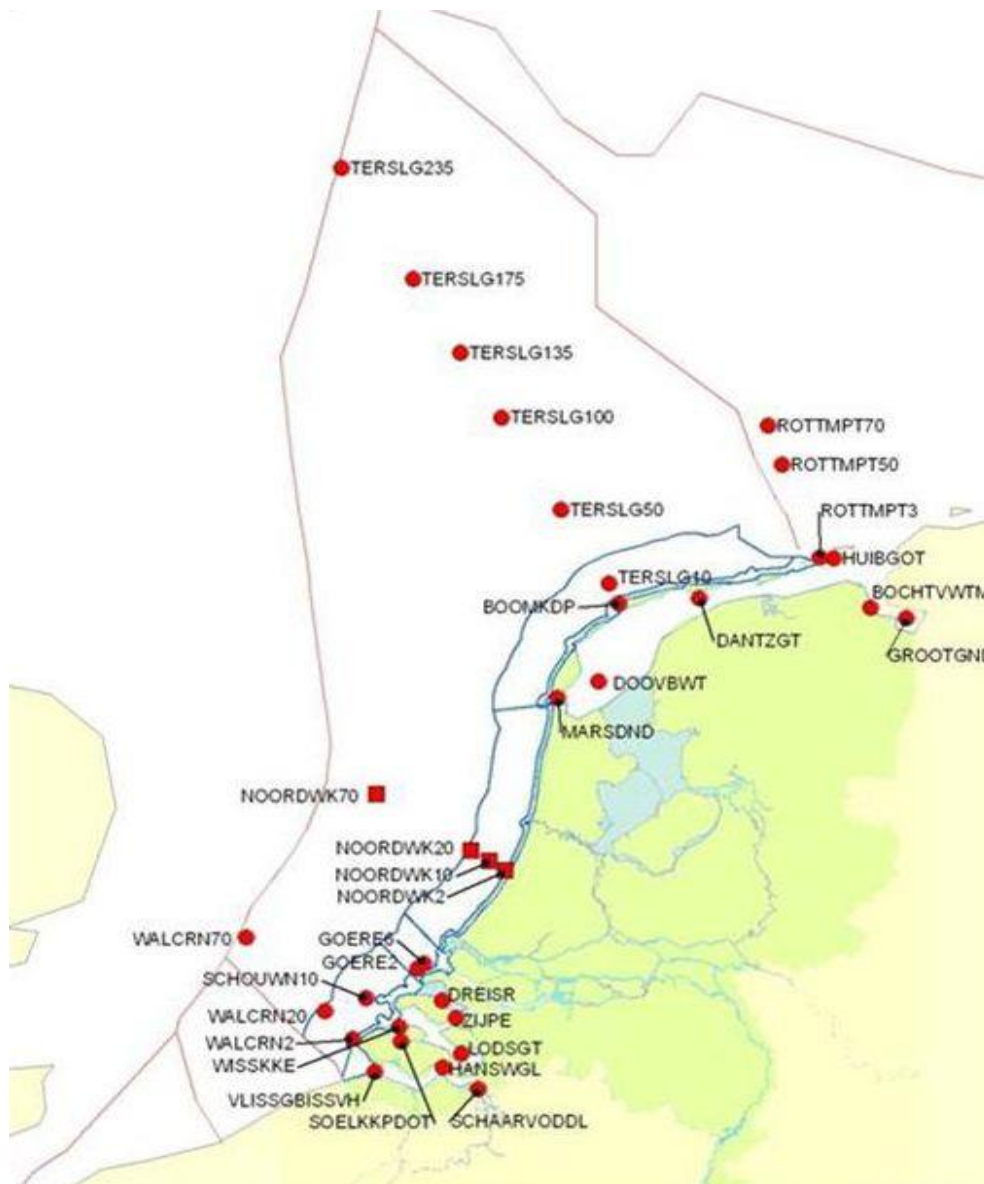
TERSLG235

TERSLG175

TERSLG135

TERSLG100

ROTTMPT70

ROTTMPT50

TERSLG50

ROTTMPT3

HUIBGOT

TERSLG10

BOOMKDP

DANTZGT

BOCHTVWTM

GROOTGND

DOOVBWT

MARSDND

NOORDWK70

NOORDWK20

NOORDWK10

NOORDWK2

WALCRN70

GOERE6

GOERE2

SCHOUWN10

DREISR

WALCRN20

ZIJPE

WALCRN2

WISSKKE

LODSGT

HANSWGL

VLISSGBISSVH

SOELKKPDOT

SCHAARVODDL